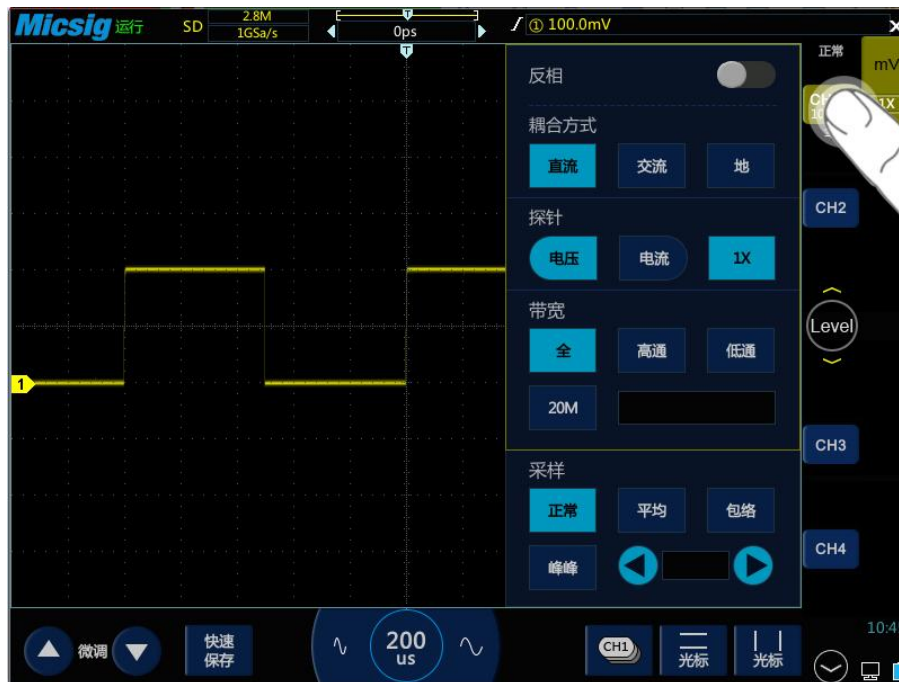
Micsig 运行 SD 2.8M 1GSa/s 0ps ① 100.0mV

正常 mV CH 1X

反相

耦合方式
直流 交流 地

探针
电压 电流 1X

带宽
全 高通 低通
20M

采样
正常 平均 包络
峰峰

CH2
Level
CH3
CH4

1

微调 快速保存 200 us CH1 光标 光标 10:4